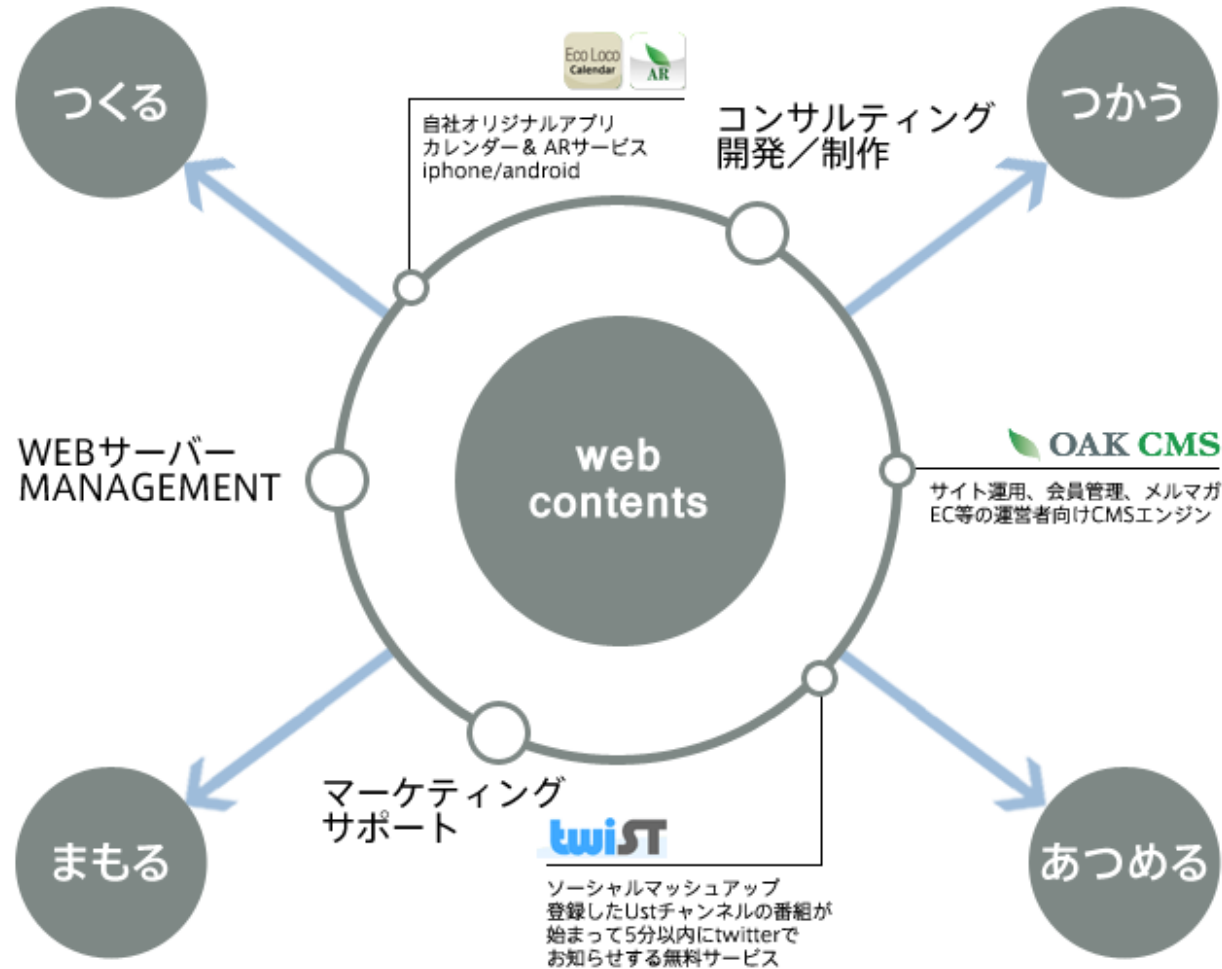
つくる

Eco Loco Calendar

AR

自社オリジナルアプリ
カレンダー＆ ARサービス
iphone/android

コンサルティング
開発／制作

つかう

WEBサーバー
MANAGEMENT

web
contents

OAK CMS

サイト運用、会員管理、メルマガ
EC等の運営者向けCMSエンジン

マーケティング
サポート

twiST

ソーシャルマッシュアップ
登録したUstチャンネルの番組が
始まって5分以内にtwitterで
お知らせする無料サービス

まもる

あつめる